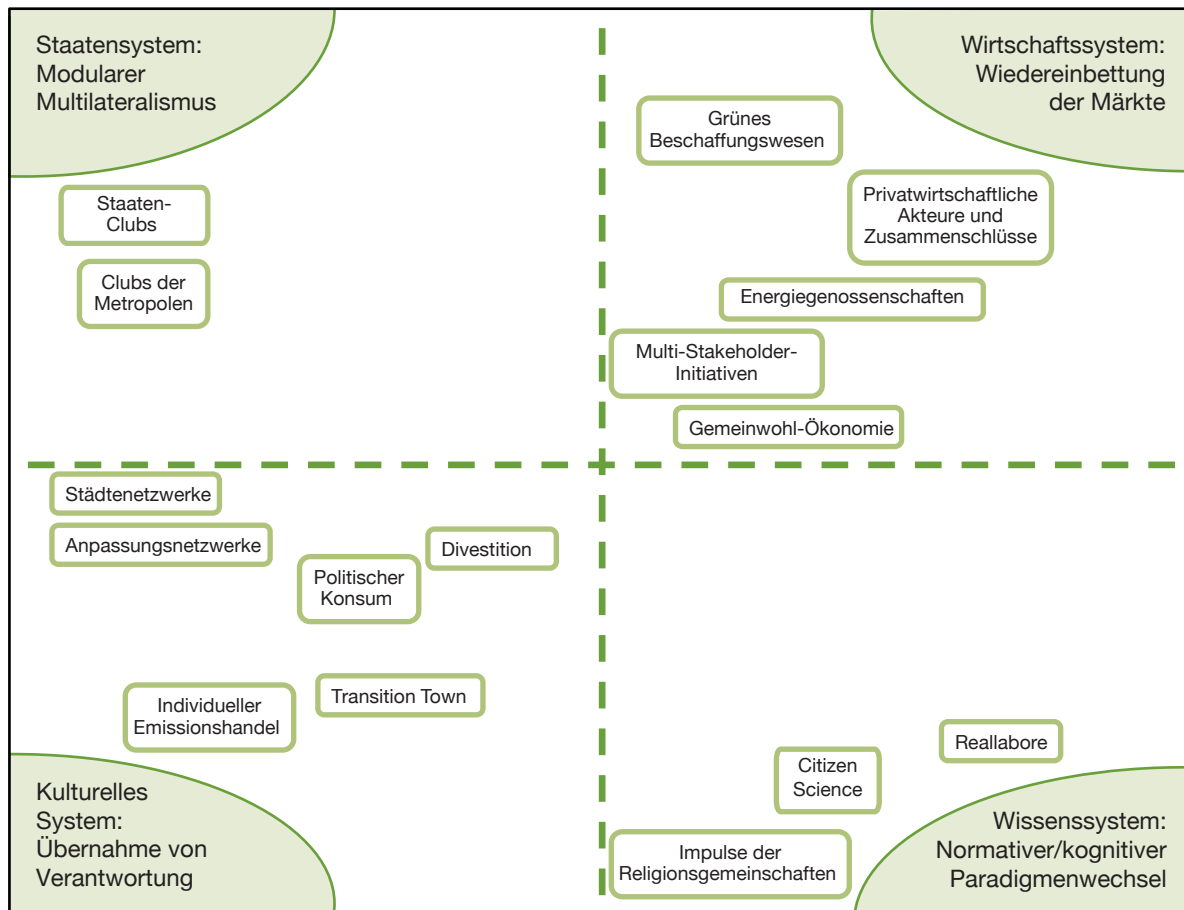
Staatensystem:
Modularer
Multilateralismus

Wirtschaftssystem:
Wiedereinbettung
der Märkte

Grünes Beschaffungswesen

Staaten-Clubs

Privatwirtschaftliche Akteure und Zusammenschlüsse

Clubs der Metropolen

Energiegenossenschaften

Multi-Stakeholder-Initiativen

Gemeinwohl-Ökonomie

Städtenetzwerke

Anpassungsnetzwerke

Divestition

Politischer Konsum

Individueller Emissionshandel

Transition Town

Reallabore

Citizen Science

Kulturelles
System:
Übernahme von
Verantwortung

Impulse der Religionsgemeinschaften

Wissenssystem:
Normativer/kognitiver
Paradigmenwechsel